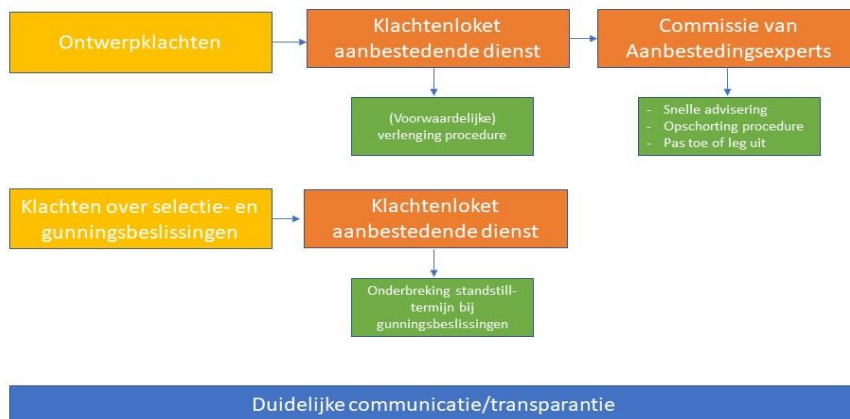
Ontwerpklachten

Klachtenloket aanbestedende dienst

Commissie van Aanbestedingsexperts

(Voorwaardelijke) verlenging procedure

- Snelle advisering
- Opschorting procedure
- Pas toe of leg uit

Klachten over selectie- en gunningsbeslissingen

Klachtenloket aanbestedende dienst

Onderbreking standstill-termijn bij gunningsbeslissingen

Duidelijke communicatie/transparantie